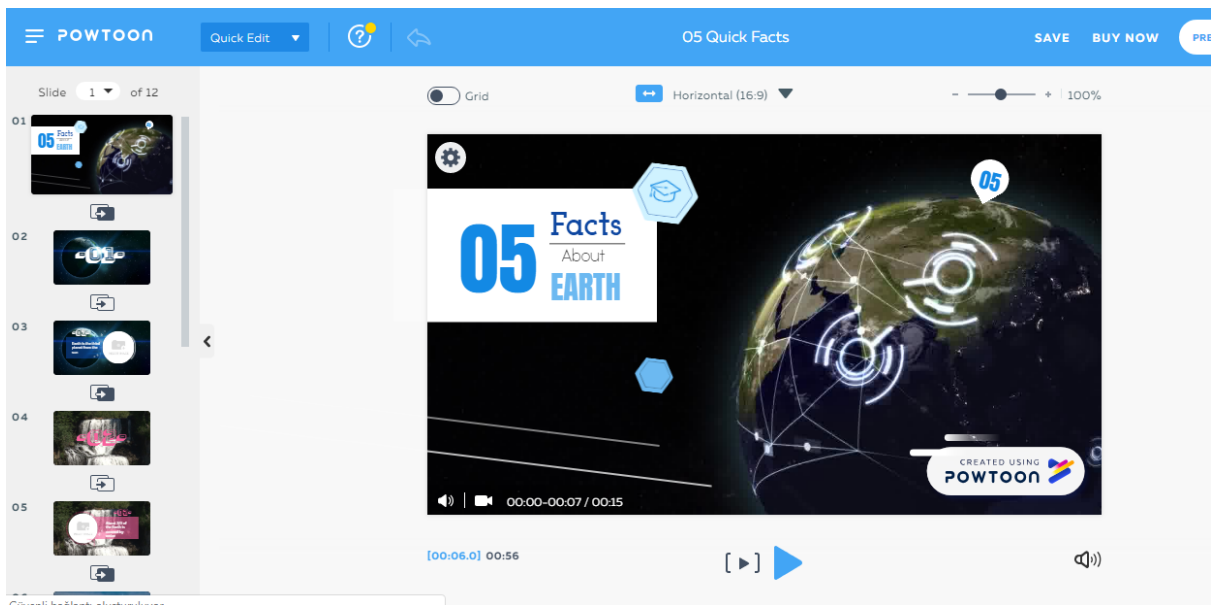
POWTOON
Quick Edit
05 Quick Facts
SAVE BUY NOW PRE

Slide 1 of 12
01
05 Facts EARTH
02
03
04
05

Grid
Horizontal (16:9)
- + 100%

05 Facts About EARTH
05
CREATED USING POWTOON
00:00-00:07 / 00:15

[00:06.0] 00:56

Güvenli bağlantı oluşturuluyor